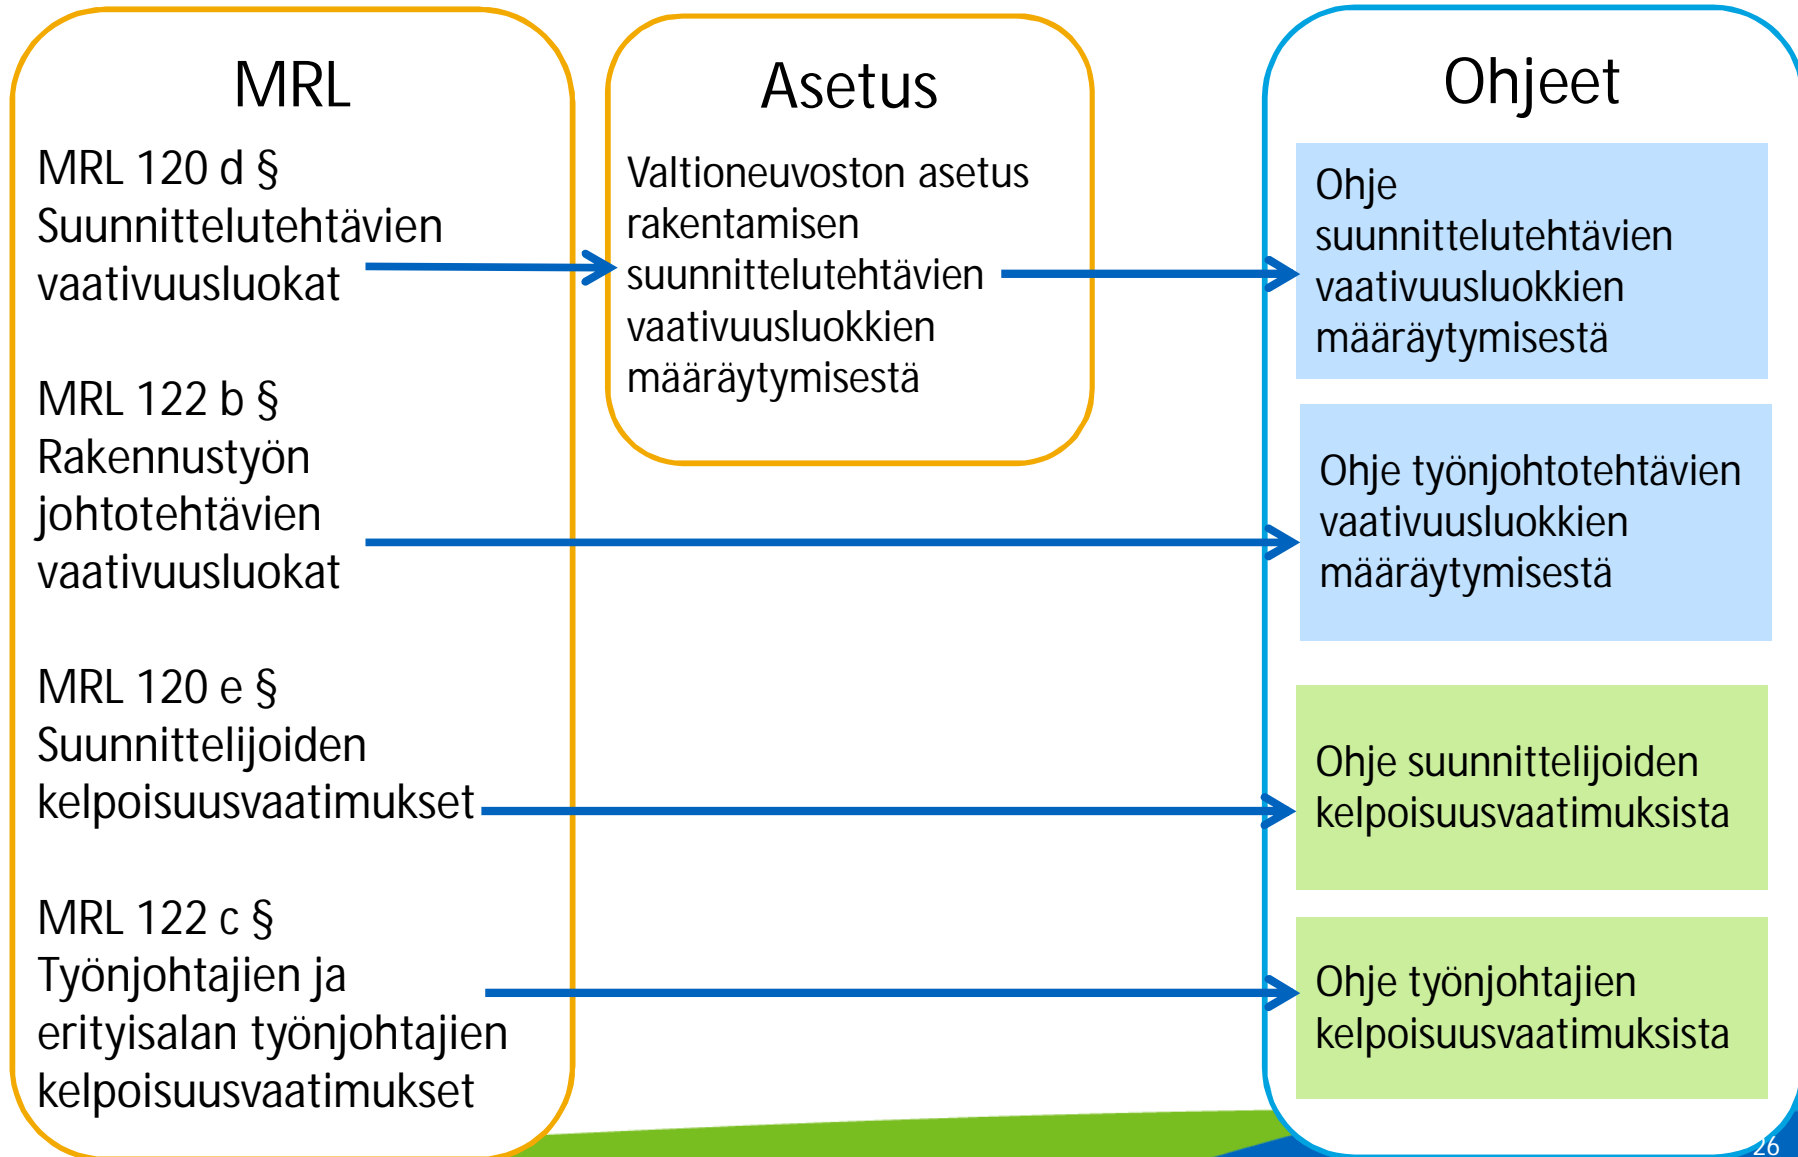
MRL

MRL 120 d §
Suunnittelutehtävien vaativuusluokat

MRL 122 b §
Rakennustyön johtotehtävien vaativuusluokat

MRL 120 e §
Suunnittelijoiden kelpoisuusvaatimukset

MRL 122 c §
Työnjohtajien ja erityisalan työnjohtajien kelpoisuusvaatimukset

Asetus

Valtioneuvoston asetus rakentamisen suunnittelutehtävien vaativuusluokkien määräytymisestä

Ohjeet

Ohje suunnittelutehtävien vaativuusluokkien määräytymisestä

Ohje työnjohtotehtävien vaativuusluokkien määräytymisestä

Ohje suunnittelijoiden kelpoisuusvaatimuksista

Ohje työnjohtajien kelpoisuusvaatimuksista

26